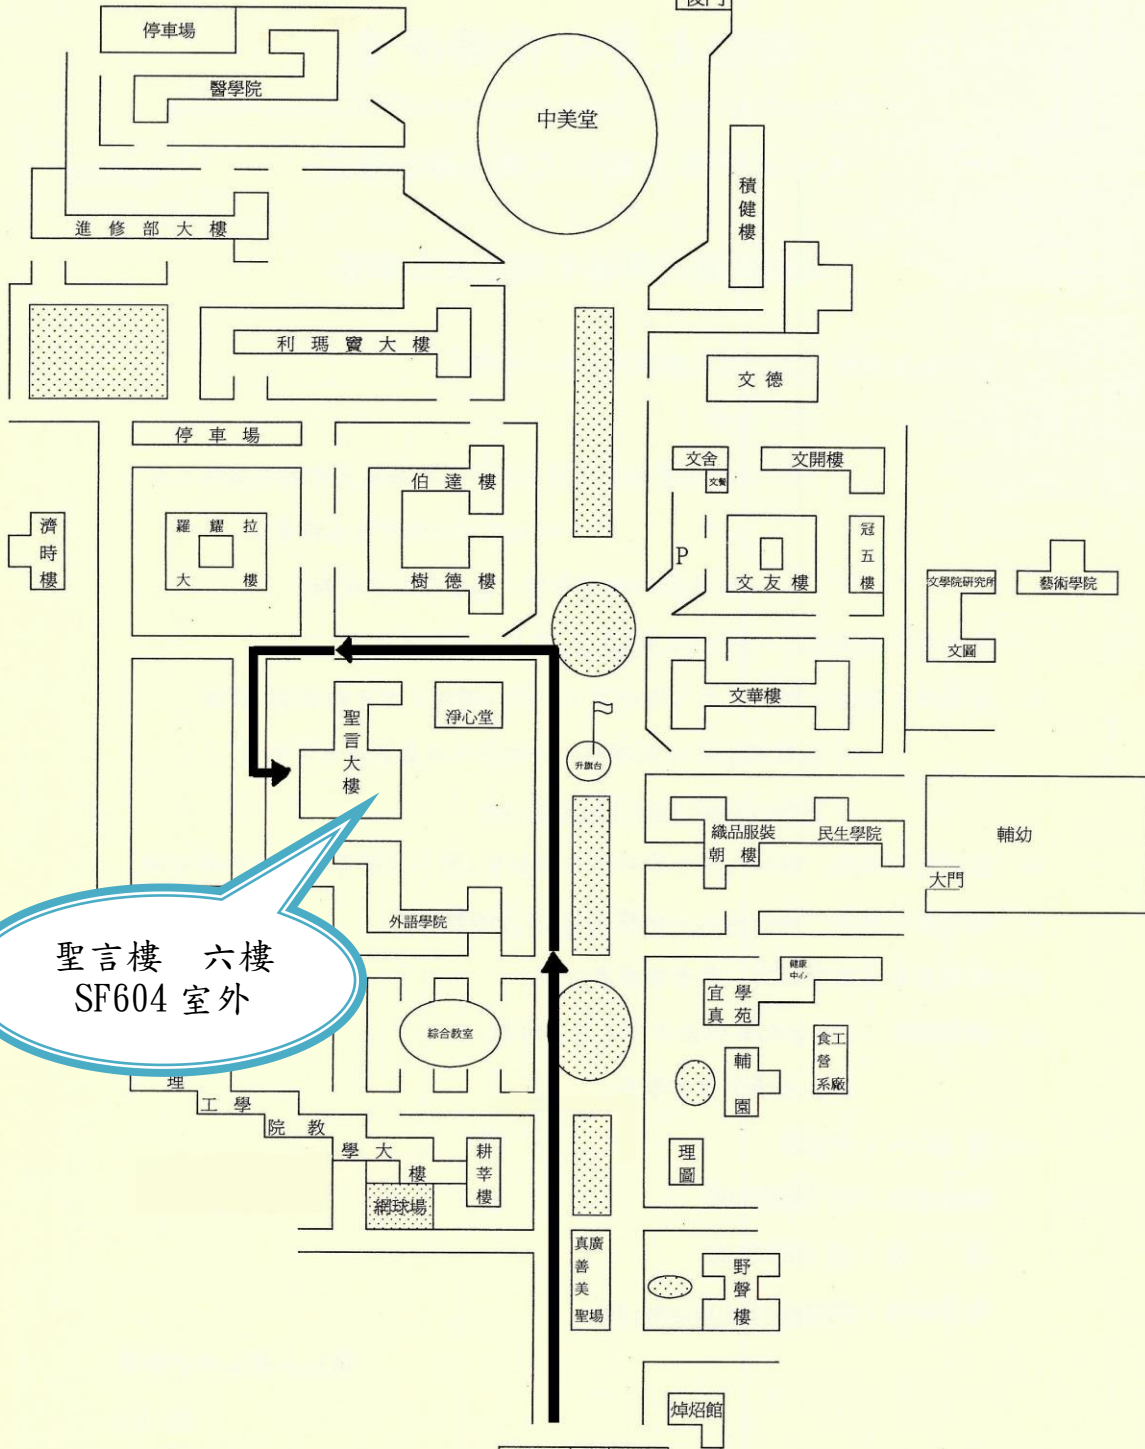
後門

停車場

醫學院

中美堂

積健樓

進修部大樓

利瑪竇大樓

文德

停車場

伯達樓

文舍

文餐

文開樓

濟時樓

羅耀拉大樓

P

文友樓

冠五樓

文學院研究所

文圖

藝術學院

樹德樓

聖言大樓

淨心堂

文華樓

升旗台

織品服裝

民生學院

朝樓

輔幼

大門

外語學院

聖言樓　六樓
SF604 室外

健康中心

宜真學苑

綜合教室

食品工營養系廠

輔園

理工學院教學大樓

耕莘樓

網球場

理圖

真善美聖廣場

野聲樓

焯炤館